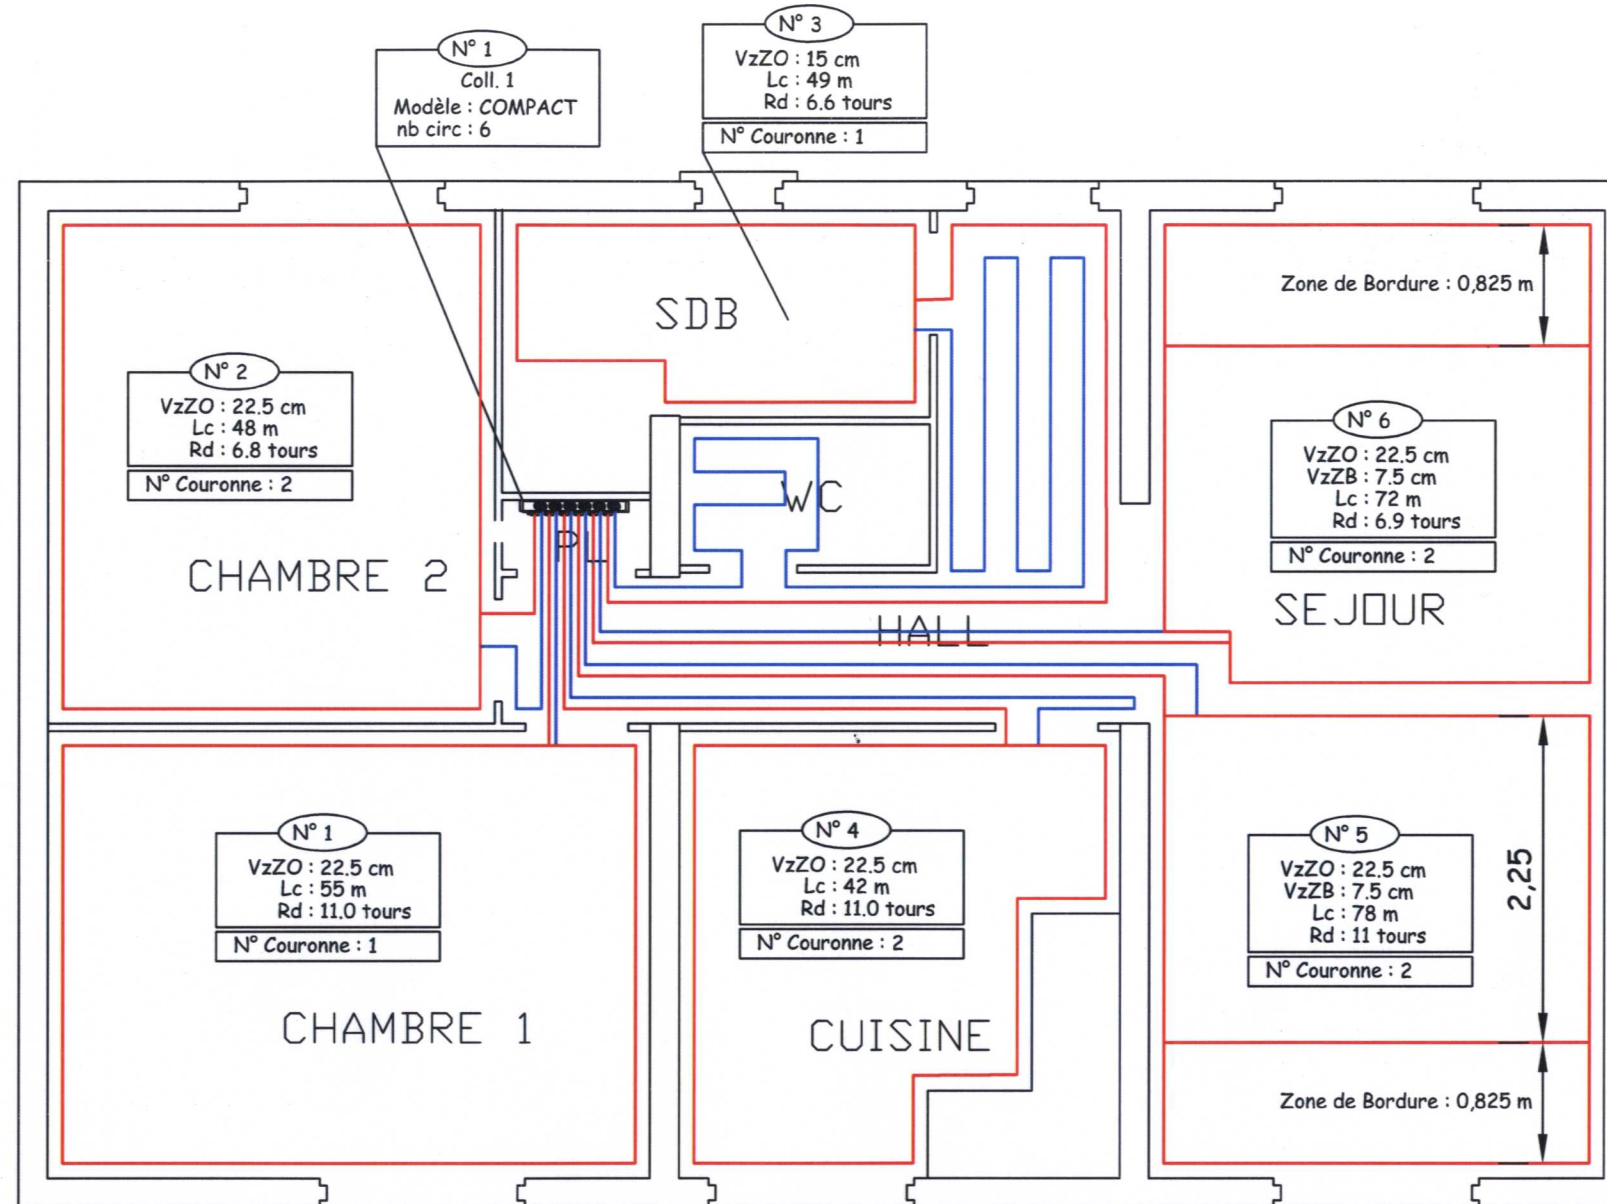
N° 1
Coll. 1
Modèle : COMPACT
nb circ : 6

N° 3
VzZO : 15 cm
Lc : 49 m
Rd : 6.6 tours
N° Couronne : 1

SDB

Zone de Bordure : 0,825 m

N° 2
VzZO : 22.5 cm
Lc : 48 m
Rd : 6.8 tours
N° Couronne : 2

WC

PL

CHAMBRE 2

N° 6
VzZO : 22.5 cm
VzZB : 7.5 cm
Lc : 72 m
Rd : 6.9 tours
N° Couronne : 2

SEJOUR

HALL

N° 1
VzZO : 22.5 cm
Lc : 55 m
Rd : 11.0 tours
N° Couronne : 1

CHAMBRE 1

N° 4
VzZO : 22.5 cm
Lc : 42 m
Rd : 11.0 tours
N° Couronne : 2

CUISINE

N° 5
VzZO : 22.5 cm
VzZB : 7.5 cm
Lc : 78 m
Rd : 11 tours
N° Couronne : 2

2,25

Zone de Bordure : 0,825 m